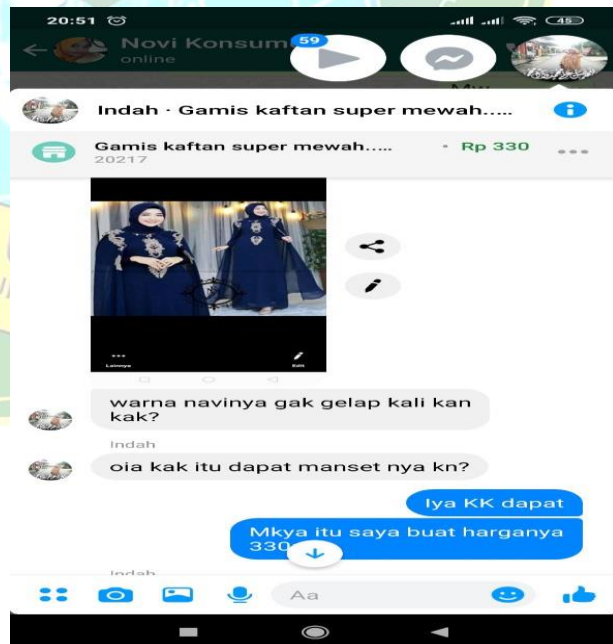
20:51

45

Novi Konsum

online

59

Indah · Gamis kaftan super mewah.....

Gamis kaftan super mewah.....

20217

· Rp 330

Lainnya

Edit

warna navinya gak gelap kali kan kak?

Indah

oia kak itu dapat manset nya kn?

Iya KK dapat

Mkya itu saya buat harganya 330

Indah

Aa